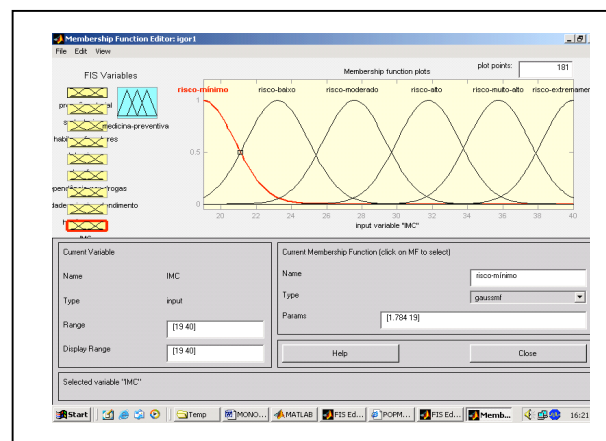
Membership Function Editor: igor1
File Edit View

FIS Variables

pre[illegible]al
s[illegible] medicina-preventiva
habi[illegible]res
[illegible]pendênc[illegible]rogas
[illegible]dade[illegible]ndimento
IMC

plot points: 181

Membership function plots

risco-mínimo risco-baixo risco-moderado risco-alto risco-muito-alto risco-extremam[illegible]

1
0.5
0

20 22 24 26 28 30 32 34 36 38 40

input variable "IMC"

Current Variable

Name IMC

Type input

Range [19 40]

Display Range [19 40]

Current Membership Function (click on MF to select)

Name risco-mínimo

Type gaussmf

Params [1.784 19]

Help

Close

Selected variable "IMC"

Start Temp MONO... MATLAB FIS Ed... POPM... FIS Ed... Memb... 16:21